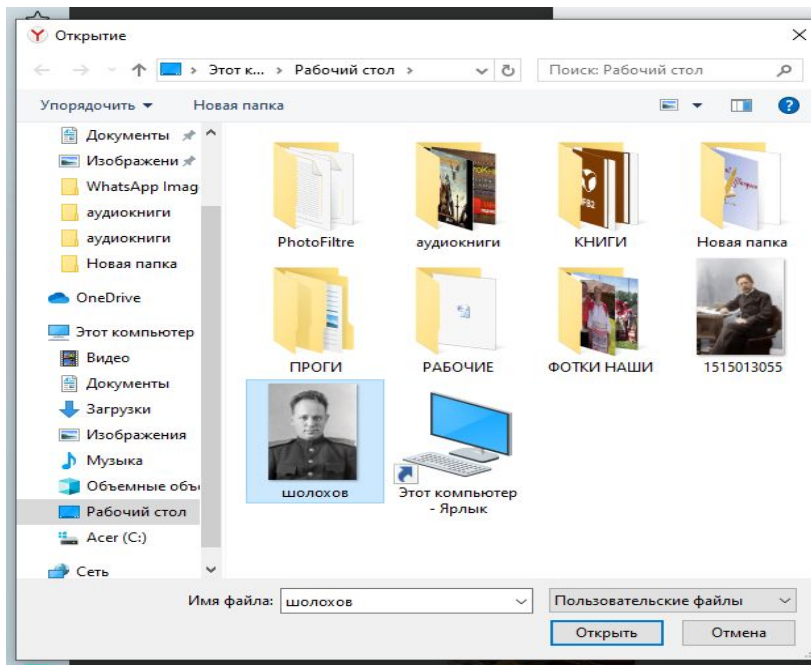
Открытие

Этот к... › Рабочий стол ›

Поиск: Рабочий стол

Упорядочить ▾ Новая папка

Документы
Изображени
WhatsApp Imag
аудиокниги
аудиокниги
Новая папка
OneDrive
Этот компьютер
Видео
Документы
Загрузки
Изображения
Музыка
Объемные объ
Рабочий стол
Acer (C:)
Сеть

PhotoFiltre
аудиокниги
КНИГИ
Новая папка
ПРОГИ
РАБОЧИЕ
ФОТКИ НАШИ
1515013055
шолохов
Этот компьютер - Ярлык

Имя файла: шолохов
Пользовательские файлы
Открыть
Отмена